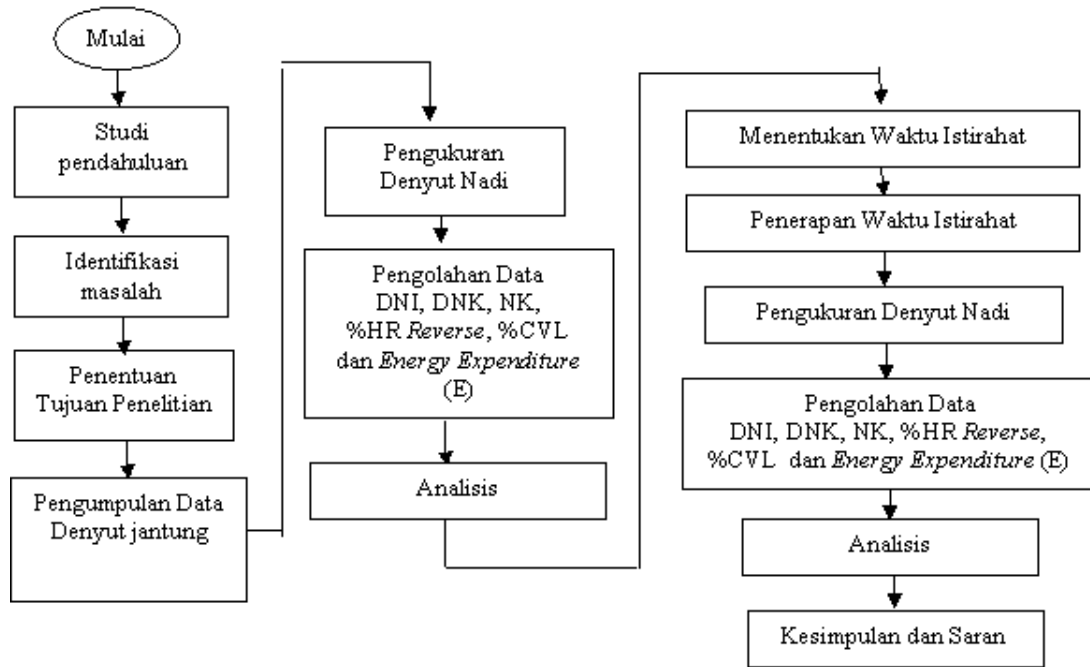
Mulai

Studi pendahuluan

Identifikasi masalah

Penentuan Tujuan Penelitian

Pengumpulan Data Denyut jantung

Pengukuran Denyut Nadi

Pengolahan Data DNI, DNK, NK, %HR Reverse, %CVL dan Energy Expenditure (E)

Analisis

Menentukan Waktu Istirahat

Penerapan Waktu Istirahat

Pengukuran Denyut Nadi

Pengolahan Data DNI, DNK, NK, %HR Reverse, %CVL dan Energy Expenditure (E)

Analisis

Kesimpulan dan Saran